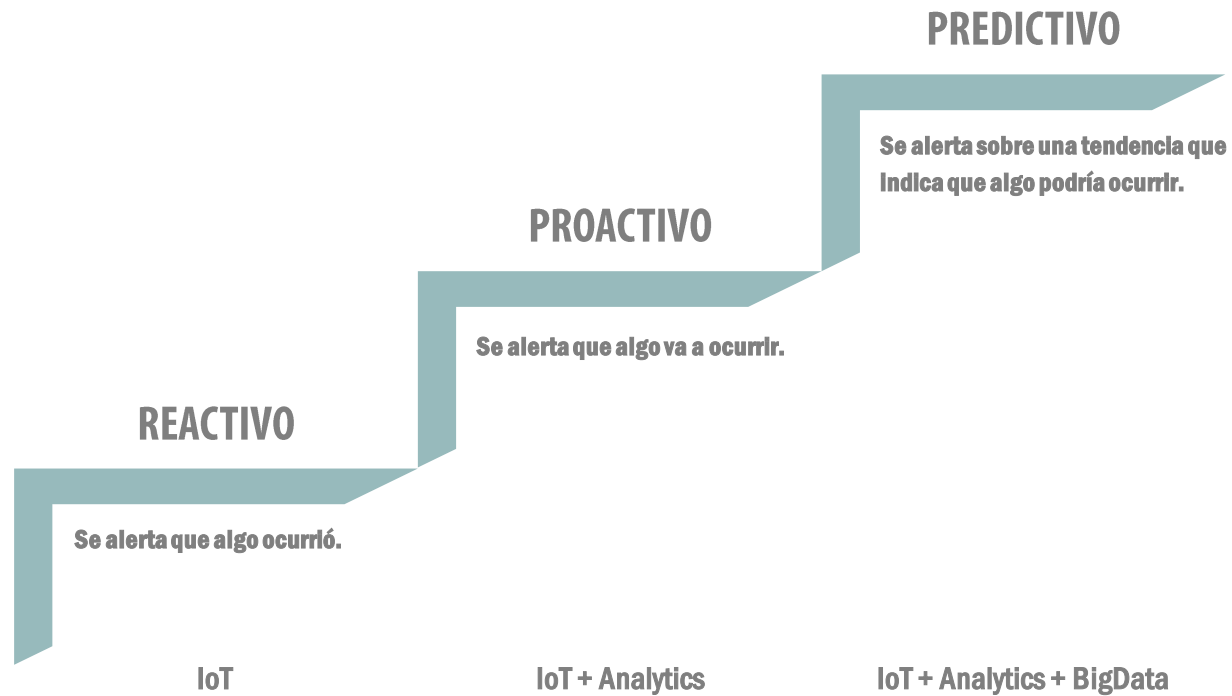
PREDICTIVO

Se alerta sobre una tendencia que indica que algo podría ocurrir.

PROACTIVO

Se alerta que algo va a ocurrir.

REACTIVO

Se alerta que algo ocurrió.

IoT

IoT + Analytics

IoT + Analytics + BigData